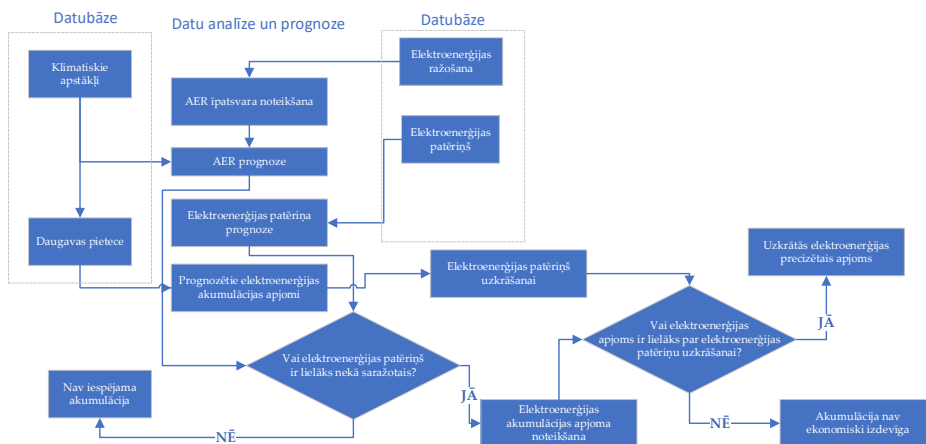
Datubāze

Datu analīze un prognoze

Datubāze

Klimatiskie apstākļi

Elektroenerģijas ražošana

AER īpatsvara noteikšana

Elektroenerģijas patēriņš

AER prognoze

Elektroenerģijas patēriņa prognoze

Daugavas pietece

Uzkrātās elektroenerģijas precizētais apjoms

Prognozētie elektroenerģijas akumulācijas apjomi

Elektroenerģijas patēriņš uzkrāšanai

JĀ

Vai elektroenerģijas apjoms ir lielāks par elektroenerģijas patēriņu uzkrāšanai?

Vai elektroenerģijas patēriņš ir lielāks nekā saražotais?

Nav iespējama akumulācija

JĀ

NĒ

Elektroenerģijas akumulācijas apjoma noteikšana

Akumulācija nav ekonomiski izdevīga

NĒ